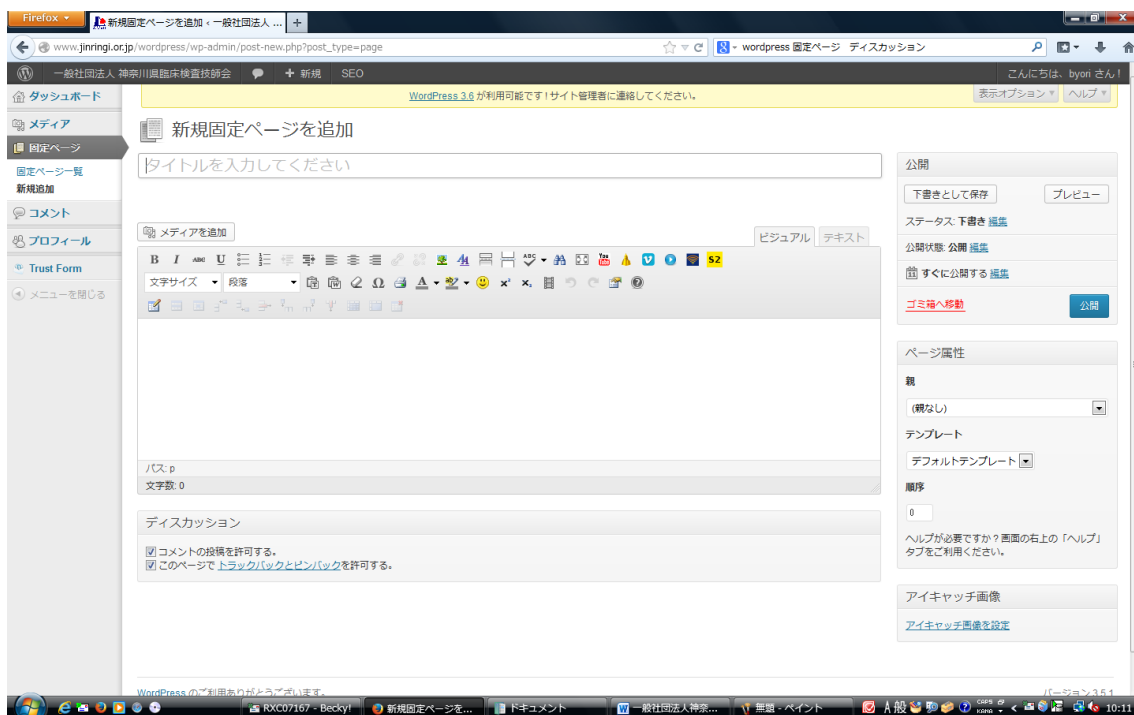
Firefox
新規固定ページを追加 ‹ 一般社団法人 ...
+
www.jinringi.or.jp/wordpress/wp-admin/post-new.php?post_type=page
wordpress 固定ページ ディスカッション

一般社団法人 神奈川県臨床検査技師会
+ 新規
SEO
こんにちは、byori さん !

WordPress 3.6 が利用可能です ! サイト管理者に連絡してください。
表示オプション ▼
ヘルプ ▼

ダッシュボード
メディア
固定ページ
固定ページ一覧
新規追加
コメント
プロフィール
Trust Form
メニューを閉じる

新規固定ページを追加

タイトルを入力してください

メディアを追加
ビジュアル
テキスト
文字サイズ
段落

パス: p
文字数: 0

ディスカッション
コメントの投稿を許可する。
このページで トラックバックとピンバック を許可する。

公開
下書きとして保存
プレビュー
ステータス: 下書き 編集
公開状態: 公開 編集
すぐに公開する 編集
ゴミ箱へ移動
公開

ページ属性
親
(親なし)
テンプレート
デフォルトテンプレート
順序
0
ヘルプが必要ですか ? 画面の右上の「ヘルプ」タブをご利用ください。

アイキャッチ画像
アイキャッチ画像を設定

WordPress のご利用ありがとうございます。
バージョン 3.5.1

RXC07167 - Becky!
新規固定ページを...
ドキュメント
一般社団法人神奈...
無題 - ペイント
A 般
10:11